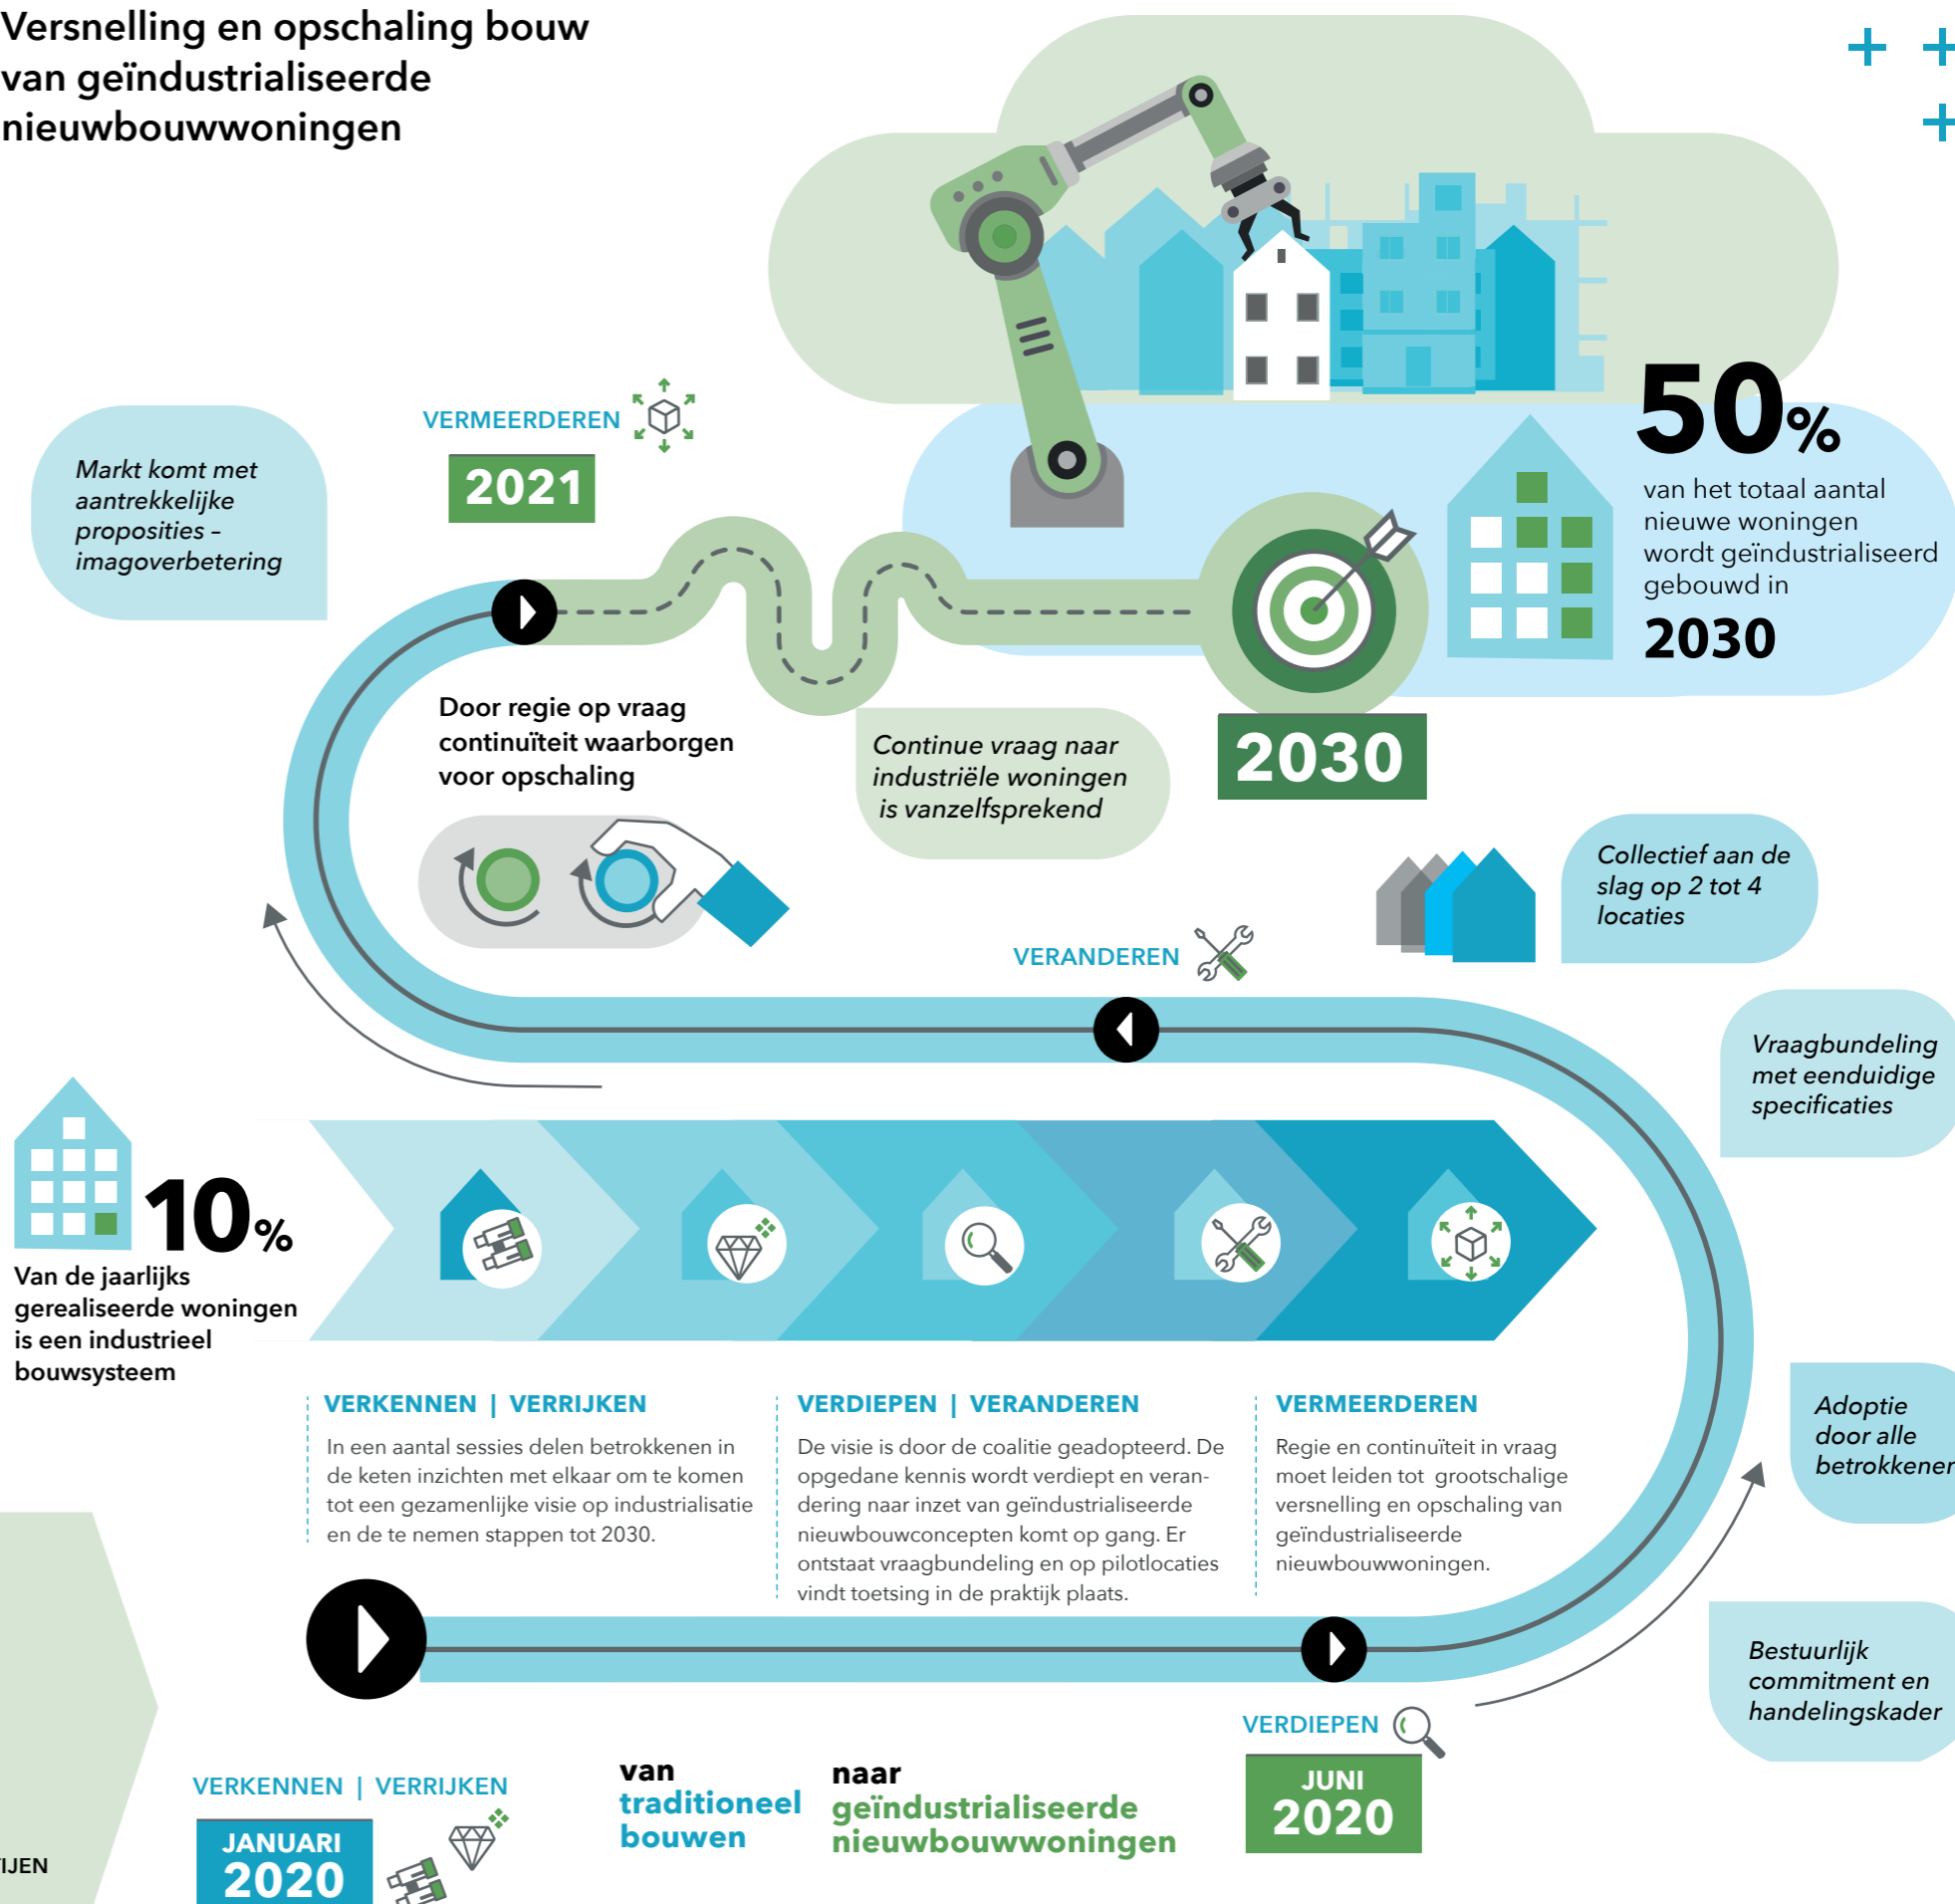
Versnelling en opschaling bouw van geïndustrialiseerde nieuwbouwwoningen

VERMEERDEREN

2021

Markt komt met aantrekkelijke proposities – imagoverbetering

50%

van het totaal aantal nieuwe woningen wordt geïndustrialiseerd gebouwd in

2030

Door regie op vraag continuïteit waarborgen voor opschaling

Continue vraag naar industriële woningen is vanzelfsprekend

2030

Collectief aan de slag op 2 tot 4 locaties

VERANDEREN

Vraagbundeling met eenduidige specificaties

10%

Van de jaarlijks gerealiseerde woningen is een industrieel bouwsysteem

VERKENNEN | VERRIJKEN

In een aantal sessies delen betrokkenen in de keten inzichten met elkaar om te komen tot een gezamenlijke visie op industrialisatie en de te nemen stappen tot 2030.

VERDIEPEN | VERANDEREN

De visie is door de coalitie geadopteerd. De opgedane kennis wordt verdiept en verandering naar inzet van geïndustrialiseerde nieuwbouwconcepten komt op gang. Er ontstaat vraagbundeling en op pilotlocaties vindt toetsing in de praktijk plaats.

VERMEERDEREN

Regie en continuïteit in vraag moet leiden tot grootschalige versnelling en opschaling van geïndustrialiseerde nieuwbouwwoningen.

Adoptie door alle betrokkener

Bestuurlijk commitment en handelingskader

VERDIEPEN

JUNI 2020

VERKENNEN | VERRIJKEN

JANUARI 2020

IJEN

van traditioneel bouwen

naar geïndustrialiseerde nieuwbouwwoningen